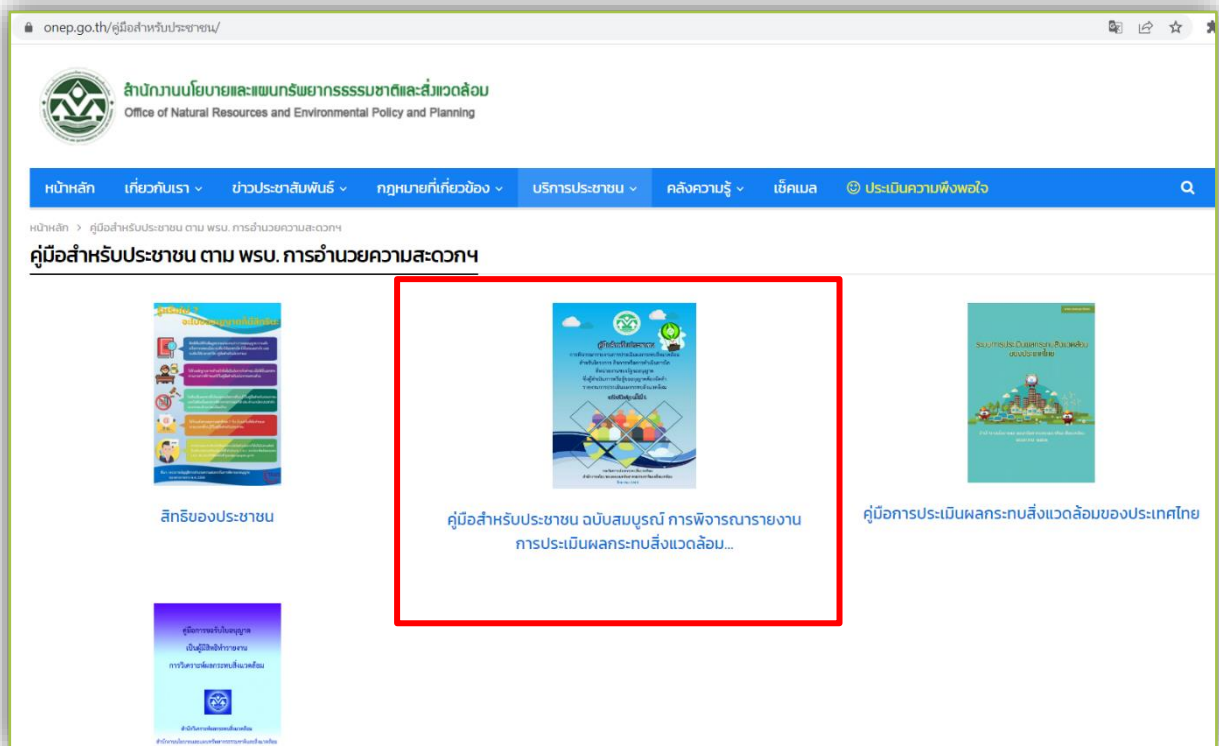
onep.go.th/คู่มือสำหรับประชาชน/

สำนักงานนโยบายและแผนทรัพยากรธรรมชาติและสิ่งแวดล้อม
Office of Natural Resources and Environmental Policy and Planning

หน้าหลัก | เกี่ยวกับเรา | ข่าวประชาสัมพันธ์ | กฎหมายที่เกี่ยวข้อง | บริการประชาชน | คลังความรู้ | เช็คเมล | ☺ ประเมินความพึงพอใจ

หน้าหลัก > คู่มือสำหรับประชาชน ตาม พรบ. การอำนวยความสะดวกฯ

คู่มือสำหรับประชาชน ตาม พรบ. การอำนวยความสะดวกฯ

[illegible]

สิทธิของประชาชน

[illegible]

คู่มือสำหรับประชาชน ฉบับสมบูรณ์ การพิจารณารายงานการประเมินผลกระทบสิ่งแวดล้อม...

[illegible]

คู่มือการประเมินผลกระทบสิ่งแวดล้อมของประเทศไทย

คู่มือการขอรับใบอนุญาต
เป็นผู้มีสิทธิทำรายงาน
การวิเคราะห์ผลกระทบสิ่งแวดล้อม

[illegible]